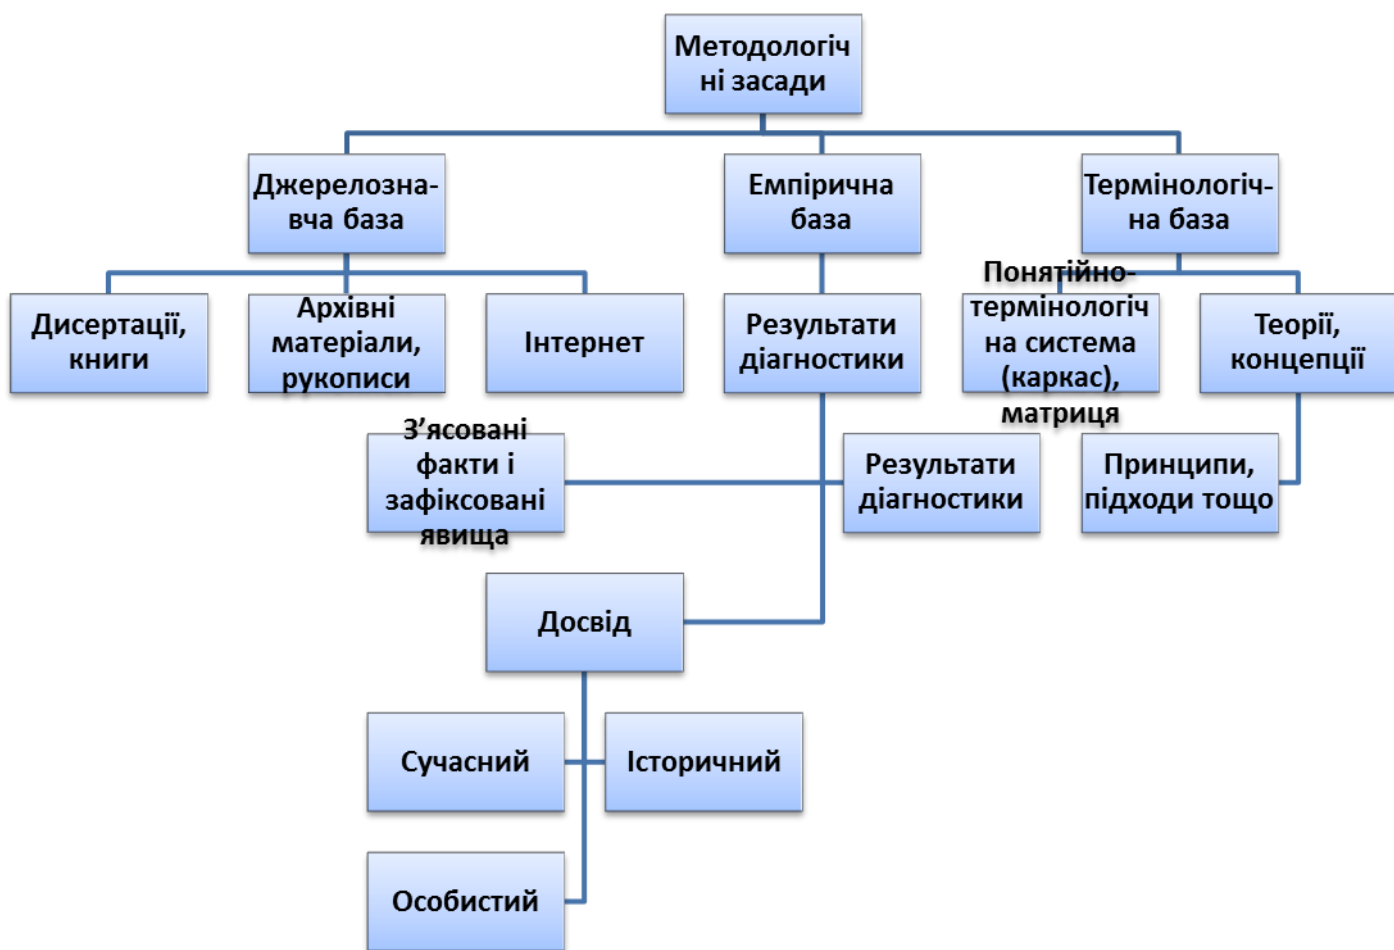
Методологічні засади

Джерелознавча база

Емпірична база

Термінологічна база

Дисертації, книги

Архівні матеріали, рукописи

Інтернет

Результати діагностики

Понятійно-термінологічна система (каркас), матриця

Теорії, концепції

З'ясовані факти і зафіксовані явища

Результати діагностики

Принципи, підходи тощо

Досвід

Сучасний

Історичний

Особистий